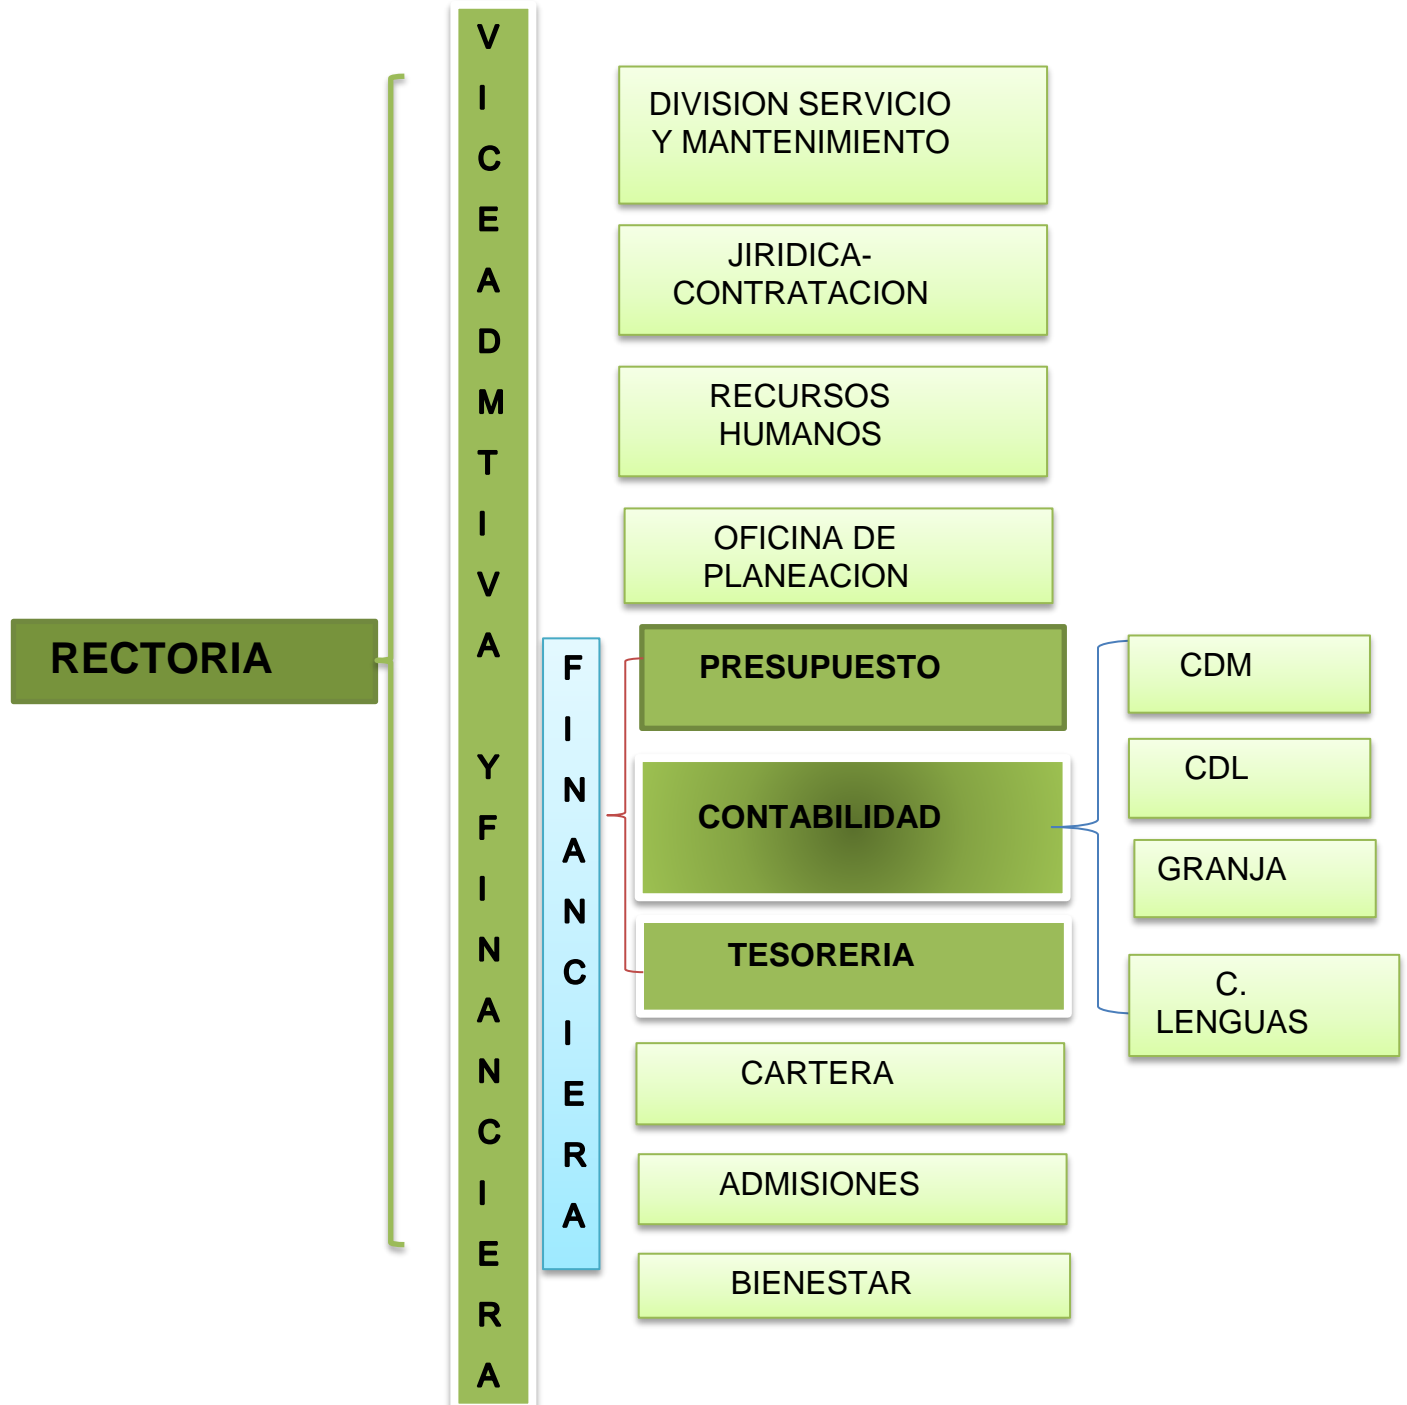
RECTORIA

VICEADMTIVA Y FINANCIERA

DIVISION SERVICIO Y MANTENIMIENTO

JIRIDICA-CONTRATACION

RECURSOS HUMANOS

OFICINA DE PLANEACION

FINANCIERA

PRESUPUESTO

CONTABILIDAD

TESORERIA

CARTERA

ADMISIONES

BIENESTAR

CDM

CDL

GRANJA

C. LENGUAS